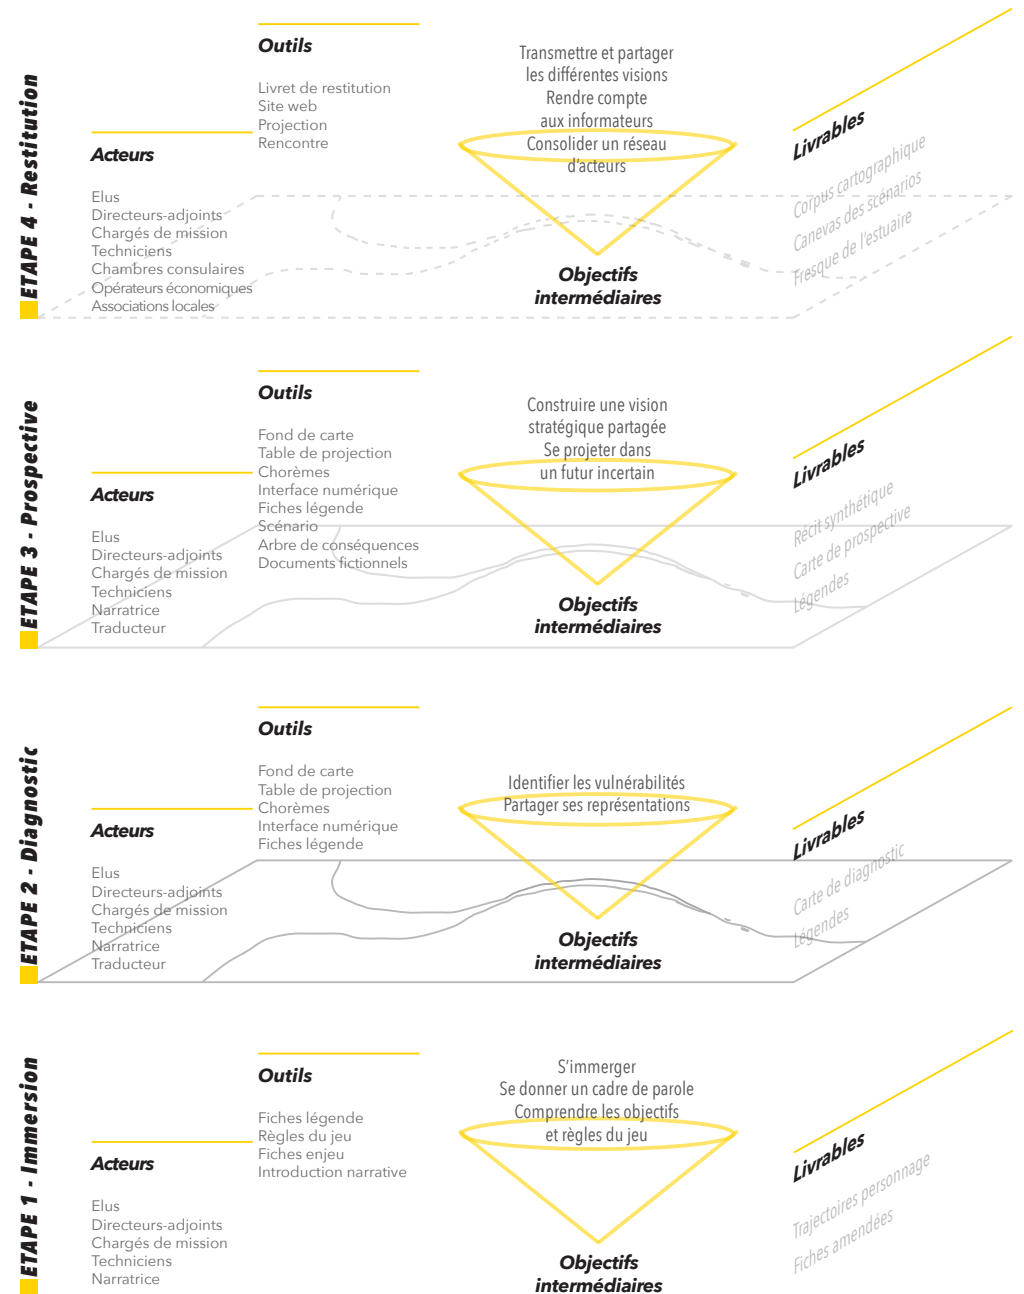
ETAPE 4 - Restitution

Outils

Livret de restitution
Site web
Projection
Rencontre

Acteurs

Elus
Directeurs-adjoints
Chargés de mission
Techniciens
Chambres consulaires
Opérateurs économiques
Associations locales

Transmettre et partager les différentes visions
Rendre compte aux informateurs
Consolider un réseau d'acteurs

Objectifs intermédiaires

Livrables

Corpus cartographique
Canevas des scénarios
Fresque de l'estuaire

ETAPE 3 - Prospective

Outils

Fond de carte
Table de projection
Chorèmes
Interface numérique
Fiches légende
Scénario
Arbre de conséquences
Documents fictionnels

Acteurs

Elus
Directeurs-adjoints
Chargés de mission
Techniciens
Narratrice
Traducteur

Construire une vision stratégique partagée
Se projeter dans un futur incertain

Objectifs intermédiaires

Livrables

Récit synthétique
Carte de prospective
Légendes

ETAPE 2 - Diagnostic

Outils

Fond de carte
Table de projection
Chorèmes
Interface numérique
Fiches légende

Acteurs

Elus
Directeurs-adjoints
Chargés de mission
Techniciens
Narratrice
Traducteur

Identifier les vulnérabilités
Partager ses représentations

Objectifs intermédiaires

Livrables

Carte de diagnostic
Légendes

ETAPE 1 - Immersion

Outils

Fiches légende
Règles du jeu
Fiches enjeu
Introduction narrative

Acteurs

Elus
Directeurs-adjoints
Chargés de mission
Techniciens
Narratrice

S'immerger
Se donner un cadre de parole
Comprendre les objectifs et règles du jeu

Objectifs intermédiaires

Livrables

Trajectoires personnage
Fiches amendées